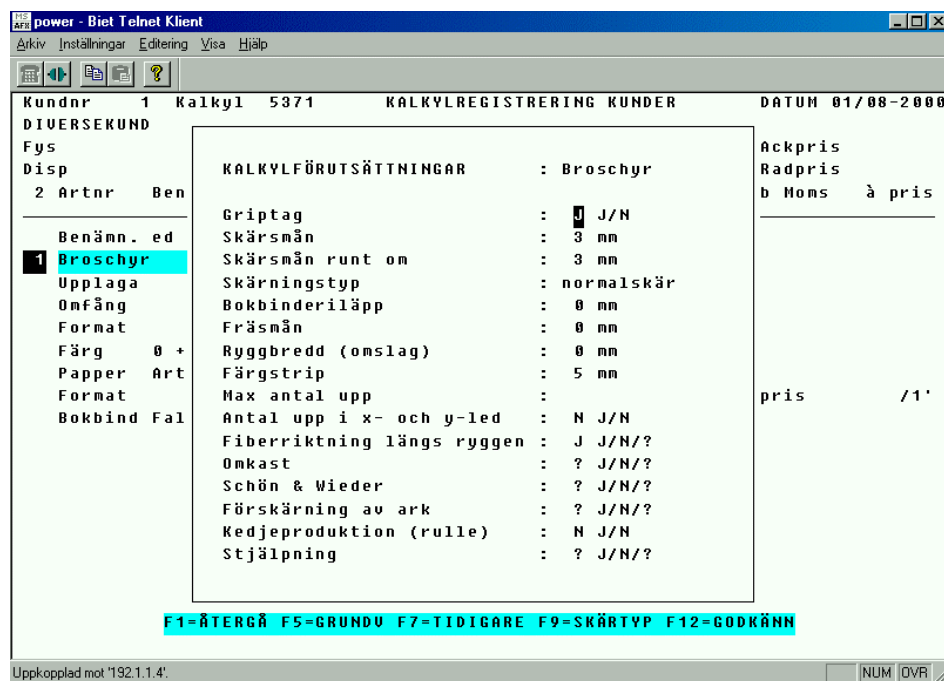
power - Biet Telnet Klient

Arkiv Inställningar Editering Visa Hjälp

Kundnr 1 Kalkyl 5371 KALKYLREGISTRERING KUNDER DATUM 01/08-2000
DIVERSEKUND
Fys Ackpris
Disp Radpris
2 Artnr Ben b Moms à pris

Benämn. ed
1 Broschyr
Upplaga
Omfång
Format
Färg 0 +
Papper Art
Format pris /1'
Bokbind Fal

KALKYLFÖRUTSÄTTNINGAR : Broschyr

Griptag : J J/N
Skärsmån : 3 mm
Skärsmån runt om : 3 mm
Skärningstyp : normalskär
Bokbinderiläpp : 0 mm
Fräsmån : 0 mm
Ryggbredd (omslag) : 0 mm
Färgstrip : 5 mm
Max antal upp :
Antal upp i x- och y-led : N J/N
Fiberriktning längs ryggen : J J/N/?
Omkast : ? J/N/?
Schön & Wieder : ? J/N/?
Förskärning av ark : ? J/N/?
Kedjeproduktion (rulle) : N J/N
Stjälpning : ? J/N/?

F1=ÅTERGÅ F5=GRUNDV F7=TIDIGARE F9=SKÄRTYP F12=GODKÄNN

Uppkopplad mot '192.1.1.4'. NUM OVR